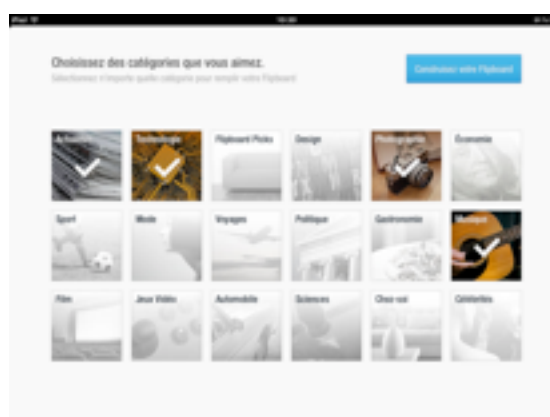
iPad

10:30

Choisissez des catégories que vous aimez.

Sélectionnez n'importe quelles catégories pour remplir votre Flipboard

Construisez votre Flipboard

Actualités

Technologie

Flipboard Picks

Design

Photographie

Économie

Sport

Mode

Voyages

Politique

Gastronomie

Musique

Film

Jeux Vidéo

Automobile

Sciences

Chez-soi

Célébrités